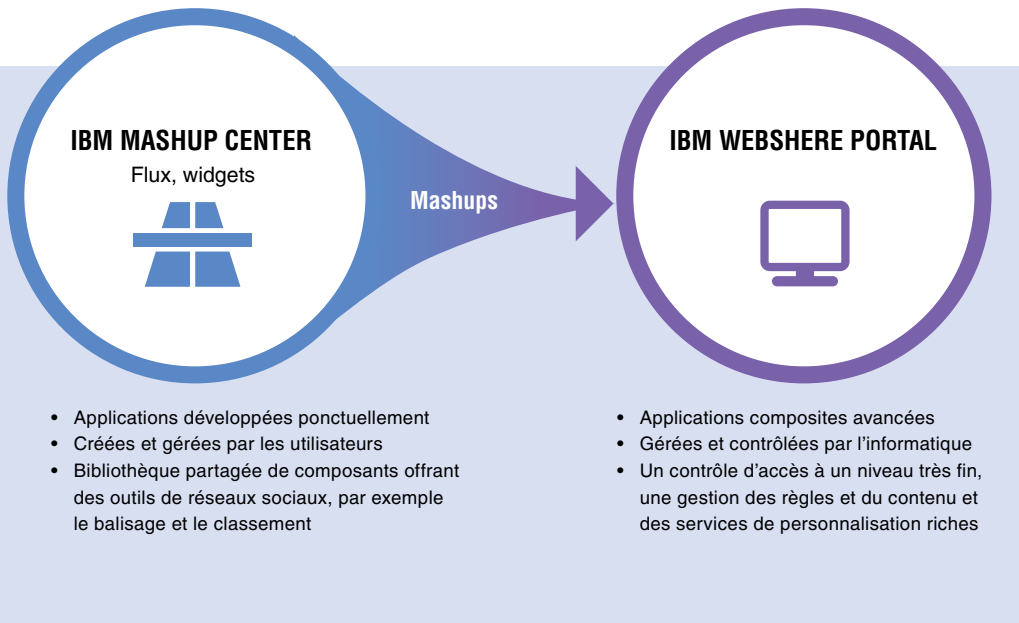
IBM MASHUP CENTER
Flux, widgets

Mashups

IBM WEBSHERE PORTAL

- Applications développées ponctuellement
- Créées et gérées par les utilisateurs
- Bibliothèque partagée de composants offrant des outils de réseaux sociaux, par exemple le balisage et le classement

- Applications composites avancées
- Gérées et contrôlées par l'informatique
- Un contrôle d'accès à un niveau très fin, une gestion des règles et du contenu et des services de personnalisation riches